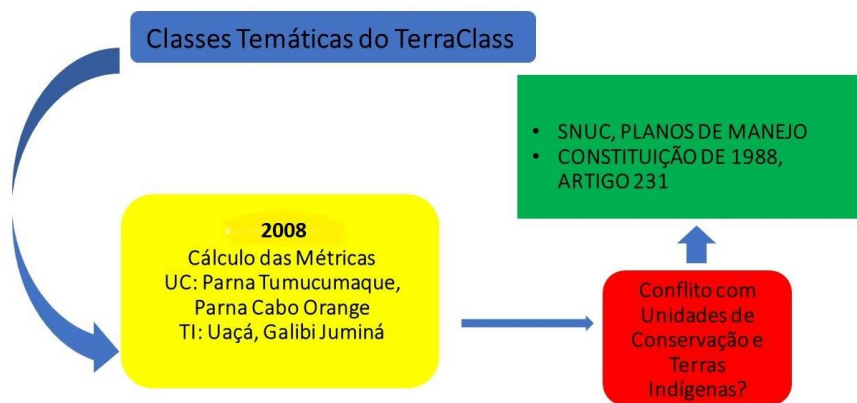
Classes Temáticas do TerraClass

• SNUC, PLANOS DE MANEJO
• CONSTITUIÇÃO DE 1988, ARTIGO 231

2008
Cálculo das Métricas
UC: Parna Tumucumaque, Parna Cabo Orange
TI: Uaçá, Galibi Juminá

Conflito com Unidades de Conservação e Terras Indígenas?